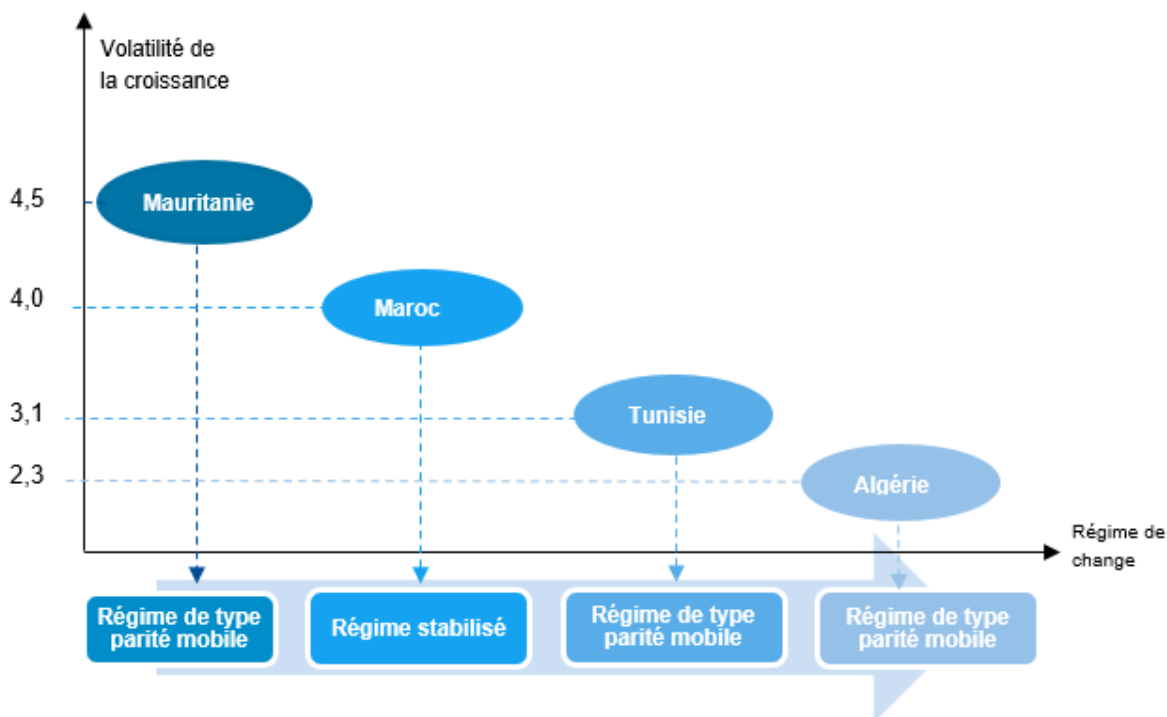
Volatilité de la croissance

4,5
4,0
3,1
2,3

Mauritanie
Maroc
Tunisie
Algérie

Régime de change

Régime de type parité mobile
Régime stabilisé
Régime de type parité mobile
Régime de type parité mobile